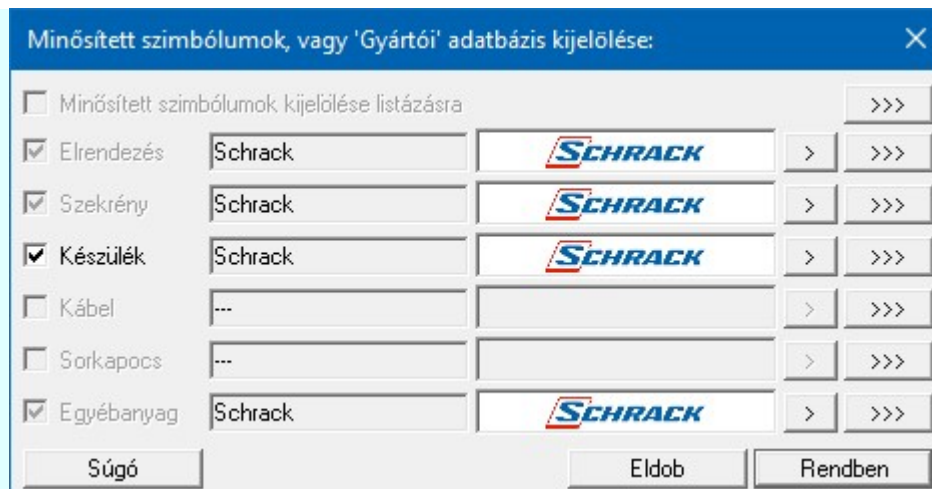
Minősített szimbólumok, vagy 'Gyártói' adatbázis kijelölése:

Minősített szimbólumok kijelölése listázásra >>>

Elrendezés Schrack SCHRACK > >>>

Szekrény Schrack SCHRACK > >>>

Készülék Schrack SCHRACK > >>>

Kábel --- > >>>

Sorkapocs --- > >>>

Egyébanyag Schrack SCHRACK > >>>

Súgó Eldob Rendben